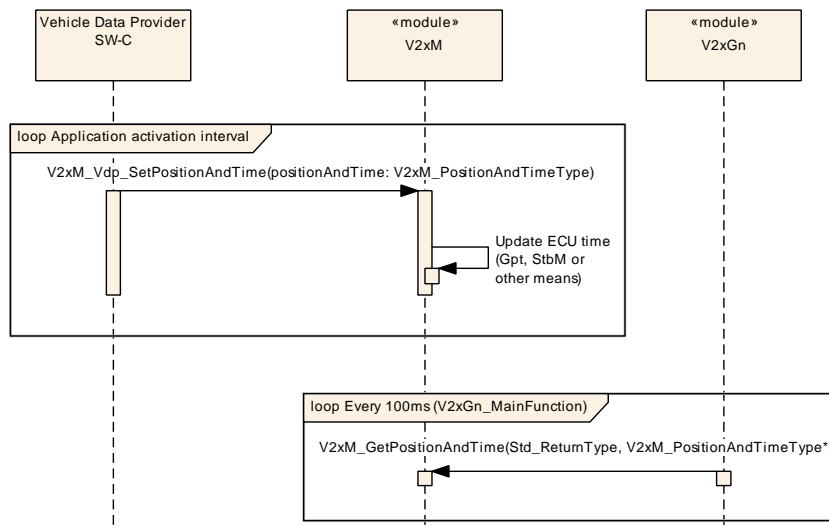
Vehicle Data Provider SW-C

«module» V2xM

«module» V2xGn

loop Application activation interval

V2xM_Vdp_SetPositionAndTime(positionAndTime: V2xM_PositionAndTimeType)

Update ECU time (Gpt, StbM or other means)

loop Every 100ms (V2xGn_MainFunction)

V2xM_GetPositionAndTime(Std_ReturnType, V2xM_PositionAndTimeType*